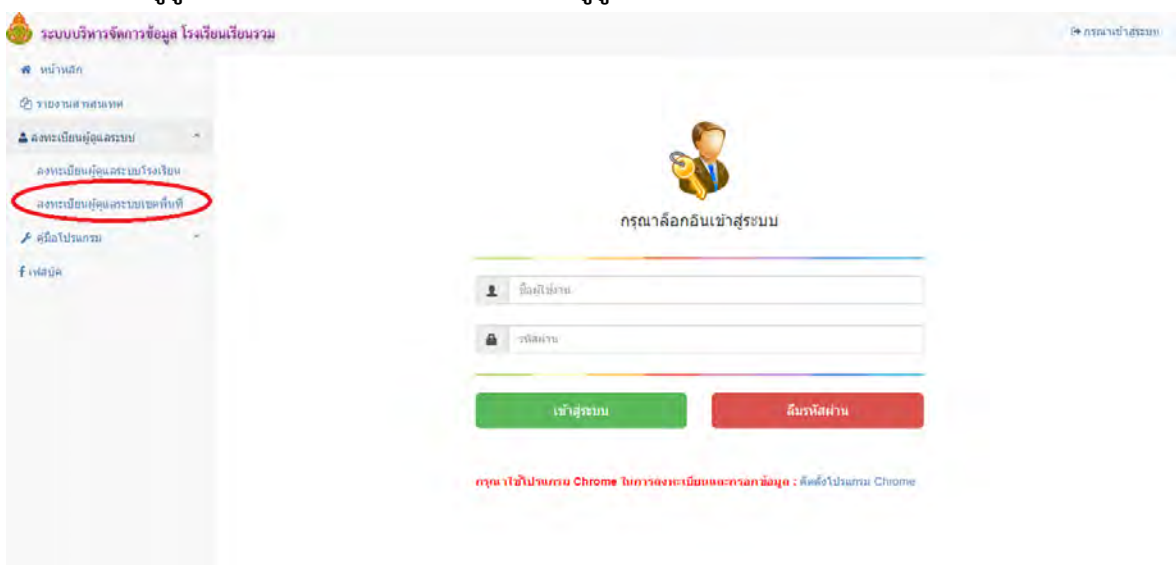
ระบบบริหารจัดการข้อมูล โรงเรียนเรียนรวม

กรุณาเข้าสู่ระบบ

หน้าหลัก

รายงานสารสนเทศ

ลงทะเบียนผู้ดูแลระบบ

ลงทะเบียนผู้ดูแลระบบโรงเรียน

ลงทะเบียนผู้ดูแลระบบเขตพื้นที่

คู่มือโปรแกรม

เฟสบุ๊ค

กรุณาล็อกอินเข้าสู่ระบบ

ชื่อผู้ใช้งาน

รหัสผ่าน

เข้าสู่ระบบ

ลืมรหัสผ่าน

กรุณาใช้โปรแกรม Chrome ในการลงทะเบียนและกรอกข้อมูล : ติดตั้งโปรแกรม Chrome